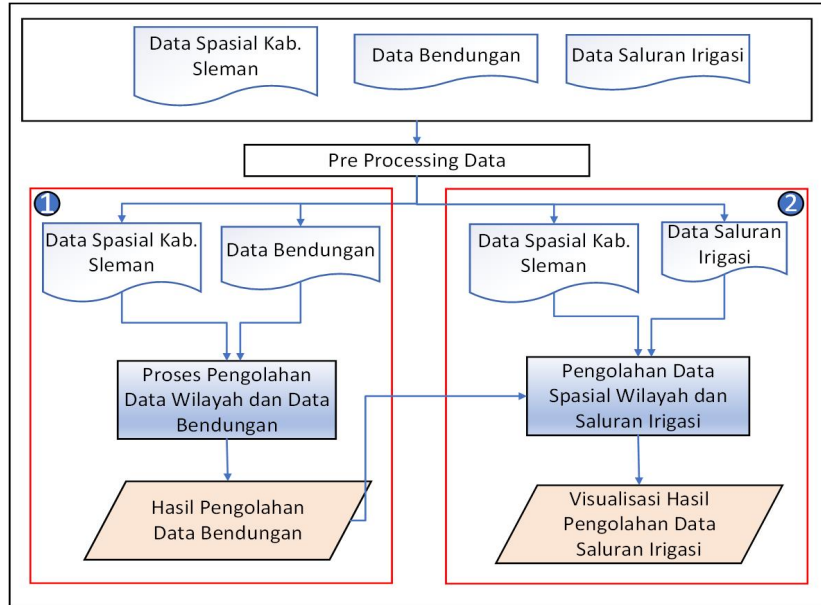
Data Spasial Kab. Sleman

Data Bendungan

Data Saluran Irigasi

Pre Processing Data

1

Data Spasial Kab. Sleman

Data Bendungan

Proses Pengolahan Data Wilayah dan Data Bendungan

Hasil Pengolahan Data Bendungan

2

Data Spasial Kab. Sleman

Data Saluran Irigasi

Pengolahan Data Spasial Wilayah dan Saluran Irigasi

Visualisasi Hasil Pengolahan Data Saluran Irigasi